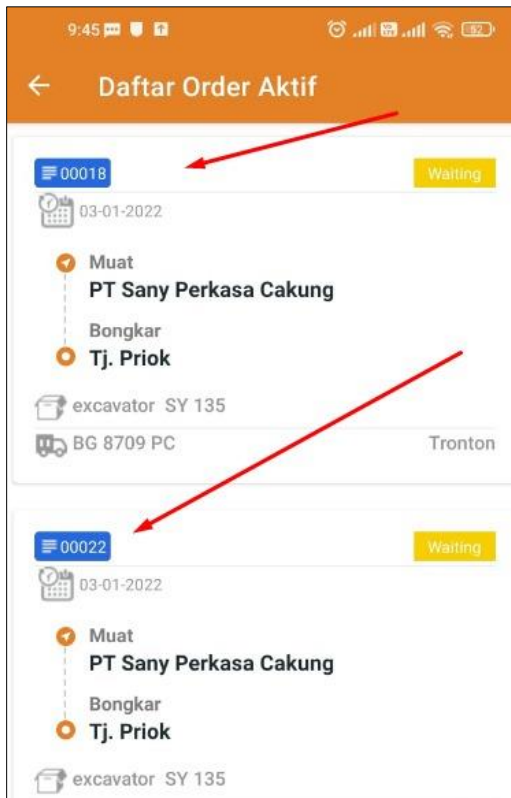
9:45

52

Daftar Order Aktif

00018

Waiting

03-01-2022

Muat
PT Sany Perkasa Cakung

Bongkar
Tj. Priok

excavator SY 135

BG 8709 PC

Tronton

00022

Waiting

03-01-2022

Muat
PT Sany Perkasa Cakung

Bongkar
Tj. Priok

excavator SY 135